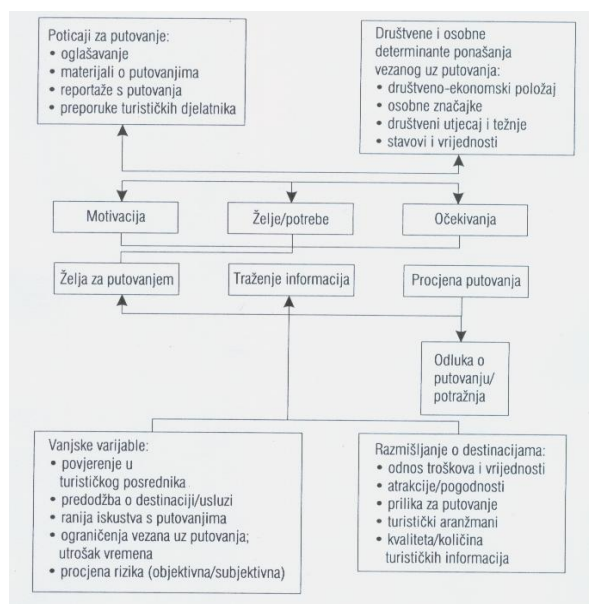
Poticaji za putovanje:
• oglašavanje
• materijali o putovanjima
• reportaže s putovanja
• preporuke turističkih djelatnika

Društvene i osobne determinante ponašanja vezanog uz putovanja:
• društveno-ekonomski položaj
• osobne značajke
• društveni utjecaj i težnje
• stavovi i vrijednosti

Motivacija

Želje/potrebe

Očekivanja

Želja za putovanjem

Traženje informacija

Procjena putovanja

Odluka o putovanju/ potražnja

Vanjske varijable:
• povjerenje u turističkog posrednika
• predodžba o destinaciji/usluzi
• ranija iskustva s putovanjima
• ograničenja vezana uz putovanja; utrošak vremena
• procjena rizika (objektivna/subjektivna)

Razmišljanje o destinacijama:
• odnos troškova i vrijednosti
• atrakcije/pogodnosti
• prilika za putovanje
• turistički aranžmani
• kvaliteta/količina turističkih informacija